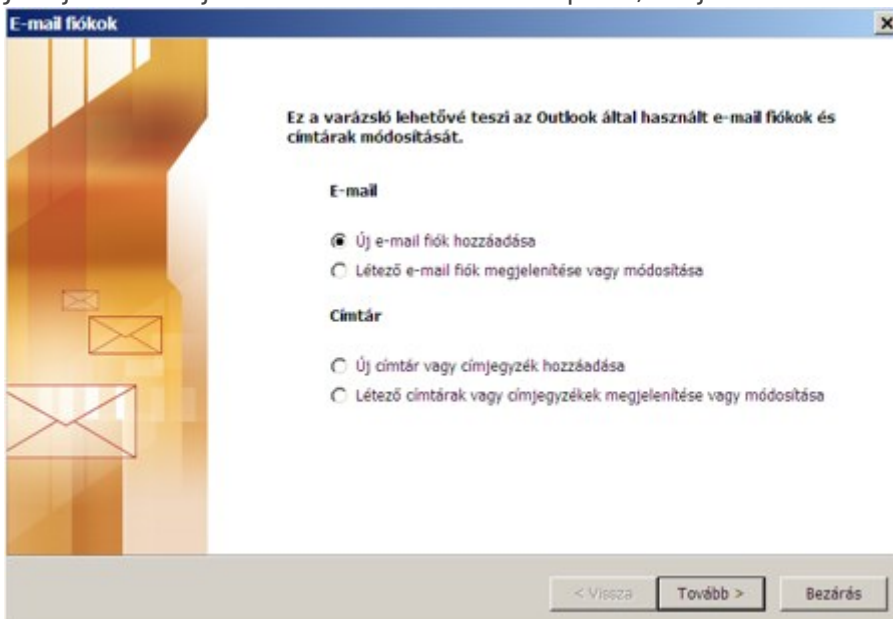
E-mail fiókok

×

Ez a varázsló lehetővé teszi az Outlook által használt e-mail fiókok és címtárak módosítását.

E-mail

Új e-mail fiók hozzáadása

Létező e-mail fiók megjelenítése vagy módosítása

Címtár

Új címtár vagy címjegyzék hozzáadása

Létező címtárak vagy címjegyzékek megjelenítése vagy módosítása

< Vissza

Tovább >

Bezárás